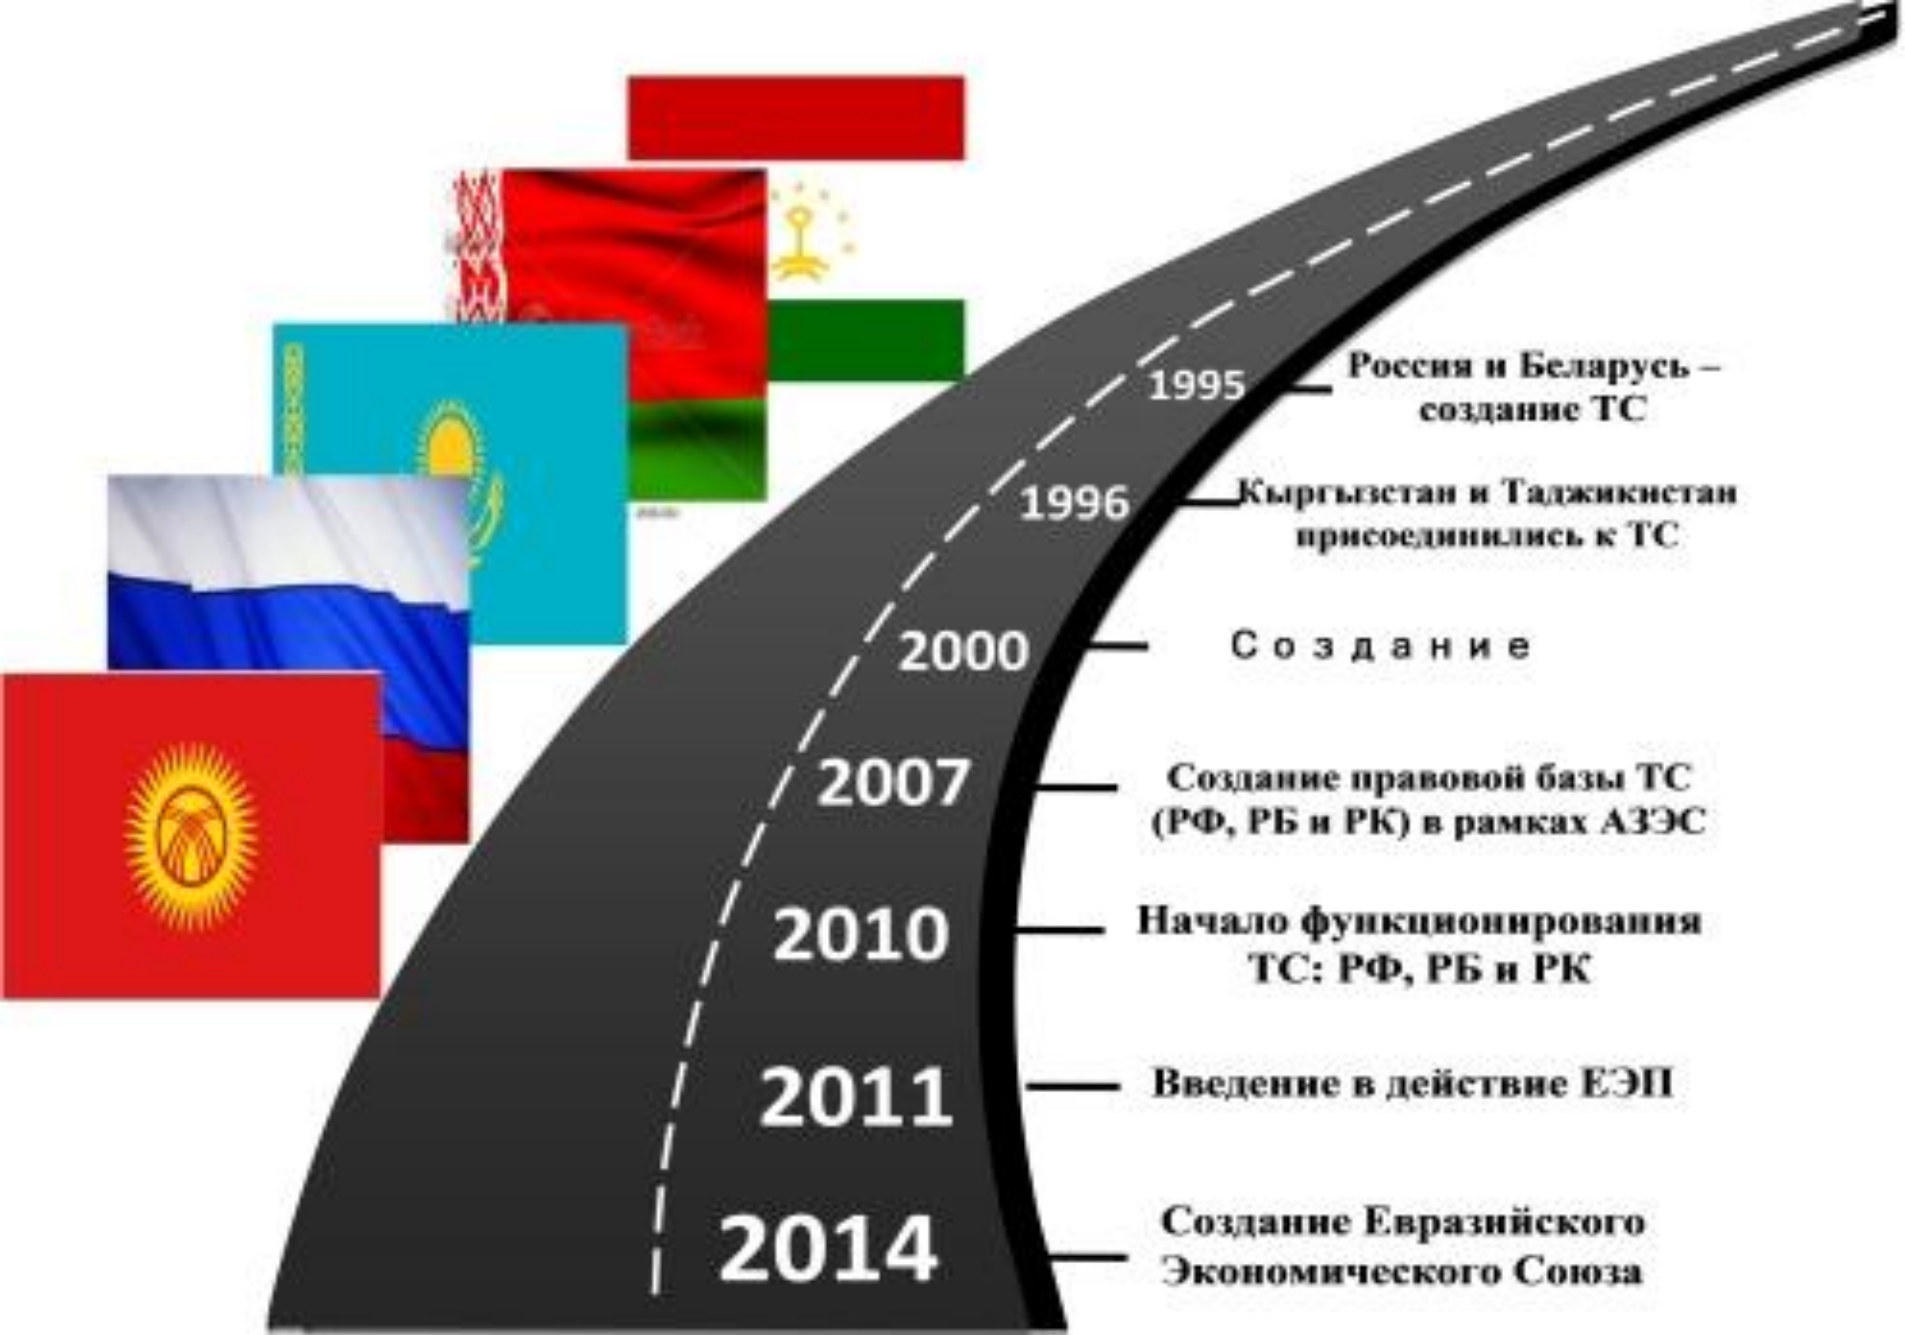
1995 Россия и Беларусь – создание ТС

1996 Кыргызстан и Таджикистан присоединились к ТС

2000 Создание

2007 Создание правовой базы ТС (РФ, РБ и РК) в рамках АЗЭС

2010 Начало функционирования ТС: РФ, РБ и РК

2011 Введение в действие ЕЭП

2014 Создание Евразийского Экономического Союза